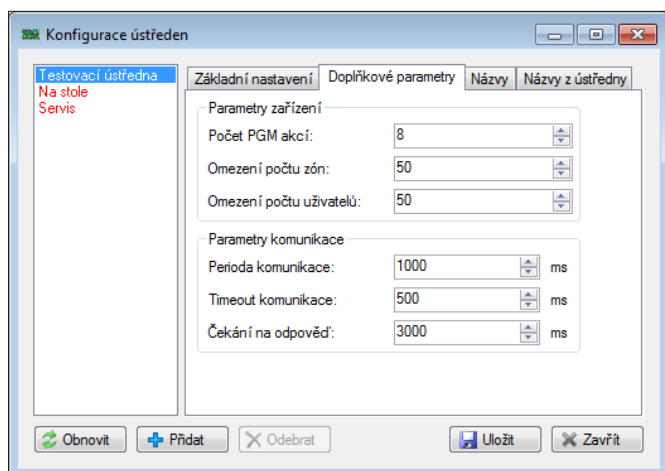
Konfigurace ústředen

Testovací ústředna
Na stole
Servis

Základní nastavení | Doplňkové parametry | Názvy | Názvy z ústředny

Parametry zařízení
Počet PGM akcí: 8
Omezení počtu zón: 50
Omezení počtu uživatelů: 50

Parametry komunikace
Perioda komunikace: 1000 ms
Timeout komunikace: 500 ms
Čekání na odpověď: 3000 ms

Obnovit
Přidat
Odebrat
Uložit
Zavřít